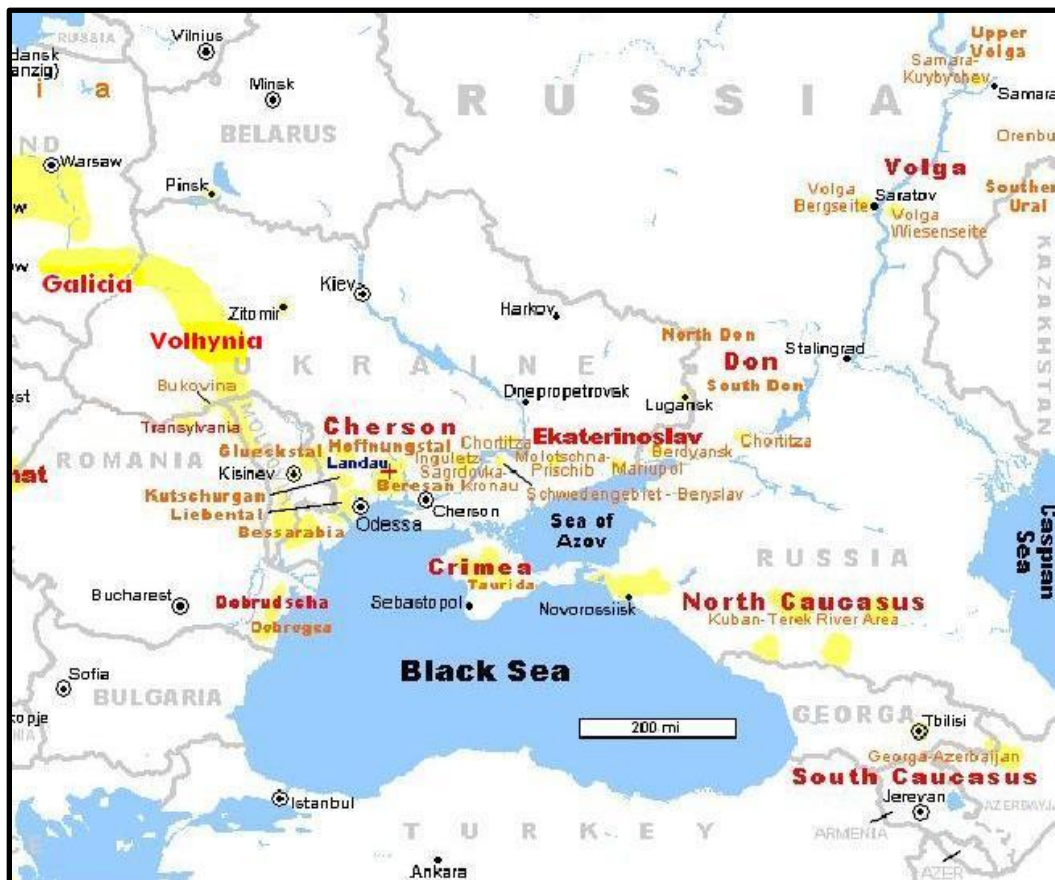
RUSSIA
Vilnius
dansk
anzig)
i a
Minsk
BELARUS
RUSSIA
Upper Volga
Samara-Kuybyshev
Samara
Orenbu
Volga
Southern Ural
Volga Bergseite
Saratov
Volga Wiesenseite
KAZAKHSTAN
ND
Warsaw
Pinsk
w
w
Galicia
Kiev
Zitomir
Harkov
Volhynia
UKRAINE
North Don
Don
Stalingrad
South Don
Bukovina
Dnepropetrovsk
Lugansk
st
Transylvania
Cherson
Ekaterinoslav
Chortitza
ROMANIA
Glueckstal
Hoffnungstal
Chortitza
Berdyansk
hat
Kisinev
Landau
Inguletz
Sagradovka
Molotschna-Prischib
Mariupol
Kutschurgan
Beresan
Kronau
Schwedengebiet - Beryslav
Liebental
Cherson
Sea of Azov
Bessarabia
Odessa
RUSSIA
Caspian Sea
Crimea
Taurida
Bucharest
Dobrudscha
Dobrogea
Sebastopol
Novorossiisk
North Caucasus
Kuban-Terek River Area
Black Sea
Sofia
BULGARIA
Skopje
200 mi
GEORGIA
Tbilisi
Georgia-Azerbaijan
South Caucasus
Istanbul
Jerevan
AZERBAIJ
TURKEY
ARMENIA
Ankara
AZER